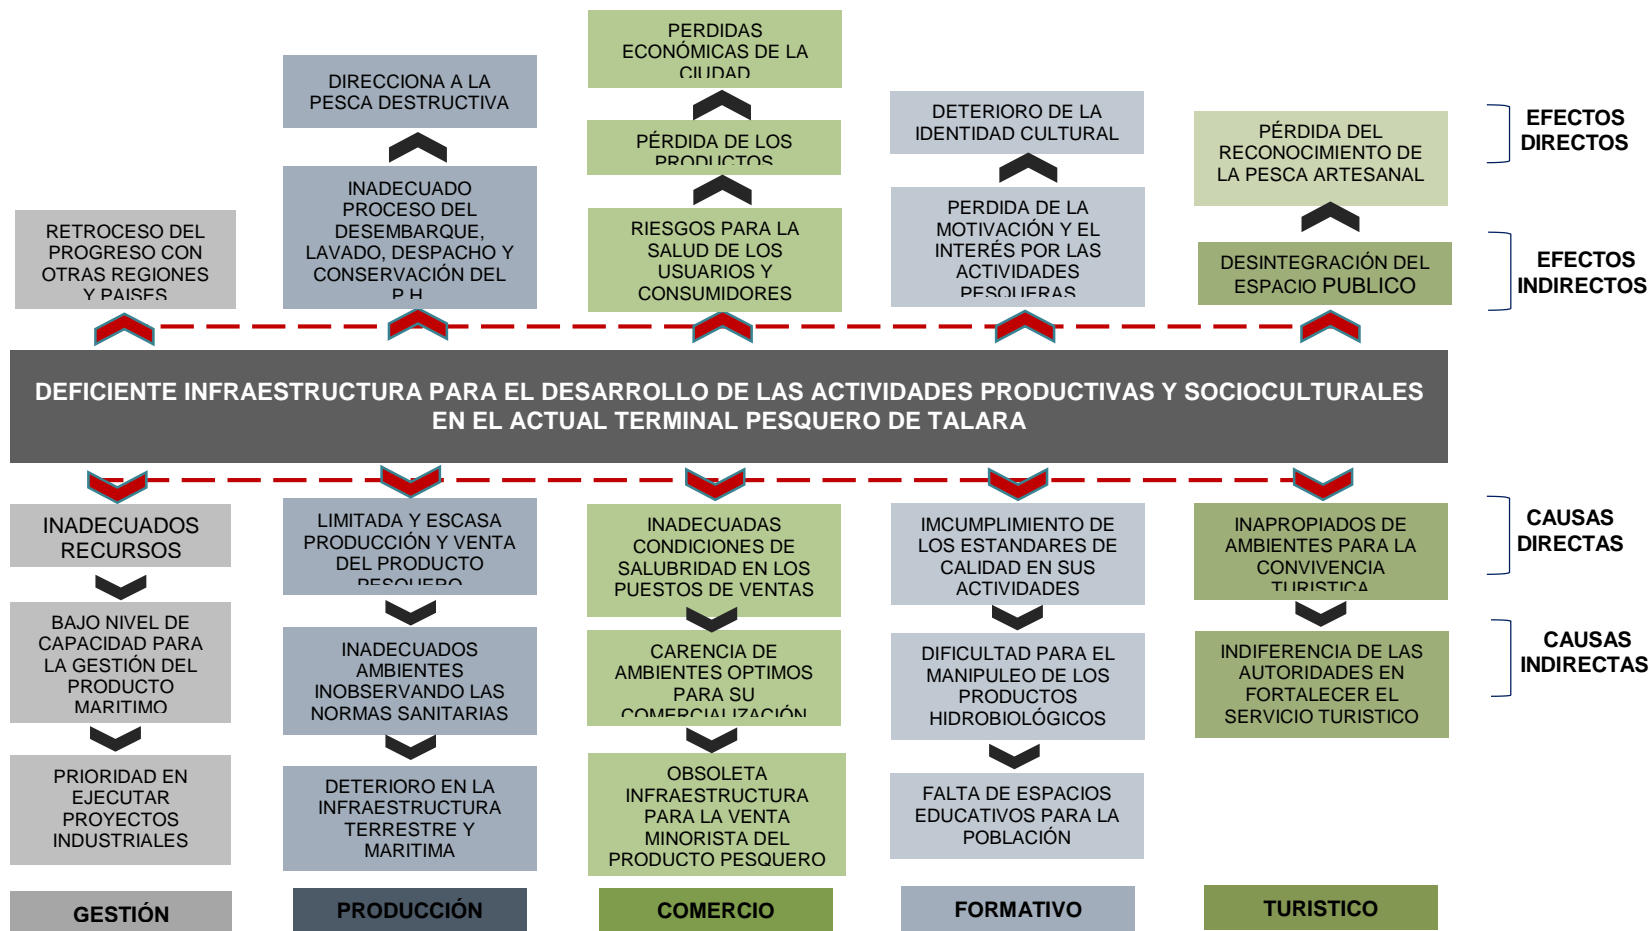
PERDIDAS ECONÓMICAS DE LA CIUDAD

DIRECCIONA A LA PESCA DESTRUCTIVA

PÉRDIDA DE LOS PRODUCTOS

DETERIORO DE LA IDENTIDAD CULTURAL

PÉRDIDA DEL RECONOCIMIENTO DE LA PESCA ARTESANAL

EFECTOS DIRECTOS

INADECUADO PROCESO DEL DESEMBARQUE, LAVADO, DESPACHO Y CONSERVACIÓN DEL P.H

RETROCESO DEL PROGRESO CON OTRAS REGIONES Y PAISES

RIESGOS PARA LA SALUD DE LOS USUARIOS Y CONSUMIDORES

PERDIDA DE LA MOTIVACIÓN Y EL INTERÉS POR LAS ACTIVIDADES PESQUERAS

DESINTEGRACIÓN DEL ESPACIO PUBLICO

EFECTOS INDIRECTOS

DEFICIENTE INFRAESTRUCTURA PARA EL DESARROLLO DE LAS ACTIVIDADES PRODUCTIVAS Y SOCIOCULTURALES EN EL ACTUAL TERMINAL PESQUERO DE TALARA

INADECUADOS RECURSOS

LIMITADA Y ESCASA PRODUCCIÓN Y VENTA DEL PRODUCTO PESQUERO

INADECUADAS CONDICIONES DE SALUBRIDAD EN LOS PUESTOS DE VENTAS

IMCUMPLIMIENTO DE LOS ESTANDARES DE CALIDAD EN SUS ACTIVIDADES

INAPROPIADOS DE AMBIENTES PARA LA CONVIVENCIA TURISTICA

CAUSAS DIRECTAS

BAJO NIVEL DE CAPACIDAD PARA LA GESTIÓN DEL PRODUCTO MARITIMO

INADECUADOS AMBIENTES INOBSERVANDO LAS NORMAS SANITARIAS

CARENCIA DE AMBIENTES OPTIMOS PARA SU COMERCIALIZACIÓN

DIFICULTAD PARA EL MANIPULEO DE LOS PRODUCTOS HIDROBIOLÓGICOS

INDIFERENCIA DE LAS AUTORIDADES EN FORTALECER EL SERVICIO TURISTICO

CAUSAS INDIRECTAS

PRIORIDAD EN EJECUTAR PROYECTOS INDUSTRIALES

DETERIORO EN LA INFRAESTRUCTURA TERRESTRE Y MARITIMA

OBSOLETA INFRAESTRUCTURA PARA LA VENTA MINORISTA DEL PRODUCTO PESQUERO

FALTA DE ESPACIOS EDUCATIVOS PARA LA POBLACIÓN

GESTIÓN

PRODUCCIÓN

COMERCIO

FORMATIVO

TURISTICO